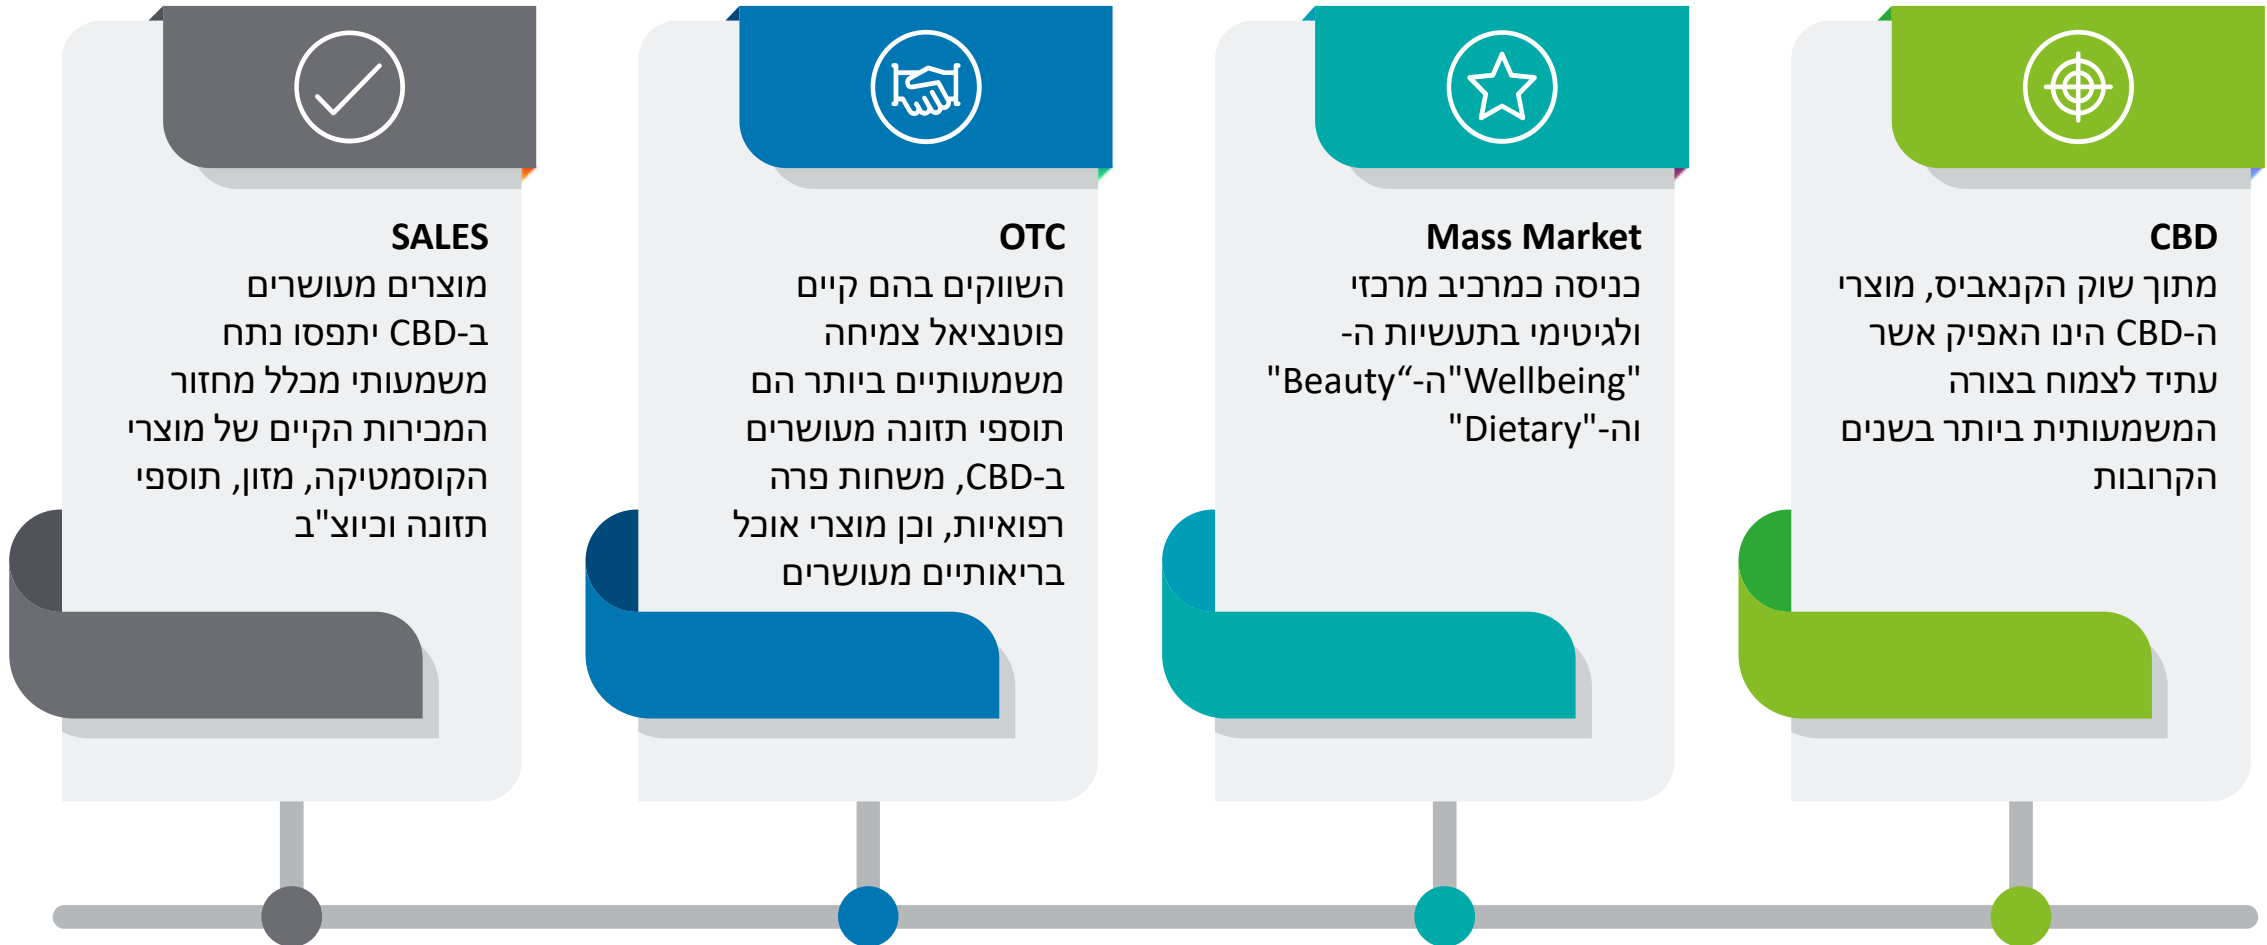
CBD
מתוך שוק הקנאביס, מוצרי ה-CBD הינו האפיק אשר עתיד לצמוח בצורה המשמעותית ביותר בשנים הקרובות

Mass Market
כניסה במרכיב מרכזי ולגיטימי בתעשיות ה- "Wellbeing"-ה"Beauty" וה-"Dietary"

OTC
השווקים בהם קיים פוטנציאל צמיחה משמעותיים ביותר הם תוספי תזונה מעושרים ב-CBD, משחות פרה רפואיות, וכן מוצרי אוכל בריאותיים מעושרים

SALES
מוצרים מעושרים ב-CBD יתפסו נתח משמעותי מכלל מחזור המכירות הקיים של מוצרי הקוסמטיקה, מזון, תוספי תזונה וביוצ"ב